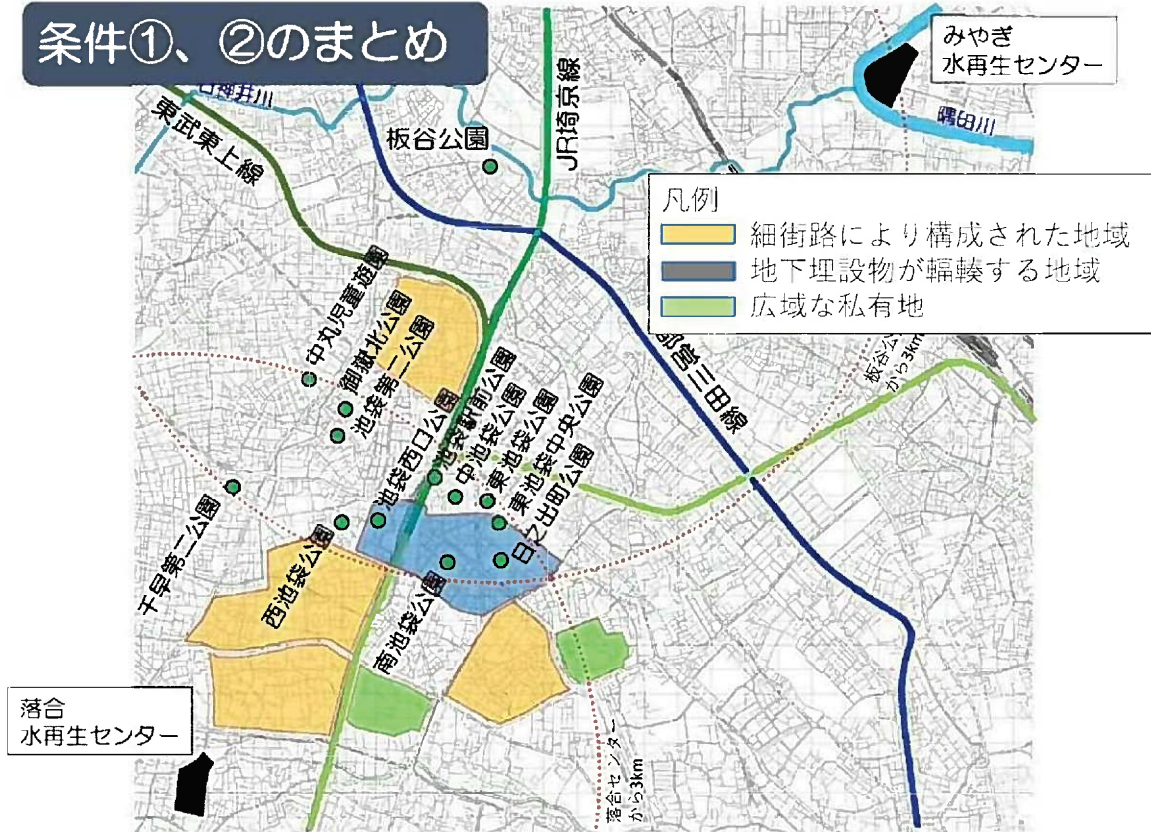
条件①、②のまとめ

みやぎ
水再生センター

隅田川

石神井川

東武東上線

板谷公園

JR埼京線

凡例
細街路により構成された地域
地下埋設物が輻輳する地域
広域な私有地

都営三田線

板谷公園から3km

中丸児童遊園
御嶽北公園
池袋第二公園
池袋西口公園
池袋駅前公園
中池袋公園
東池袋公園
東池袋中央公園
東池袋日ノ出町公園
千早第一公園
西池袋公園
南池袋公園

落合
水再生センター

落合センターから3km